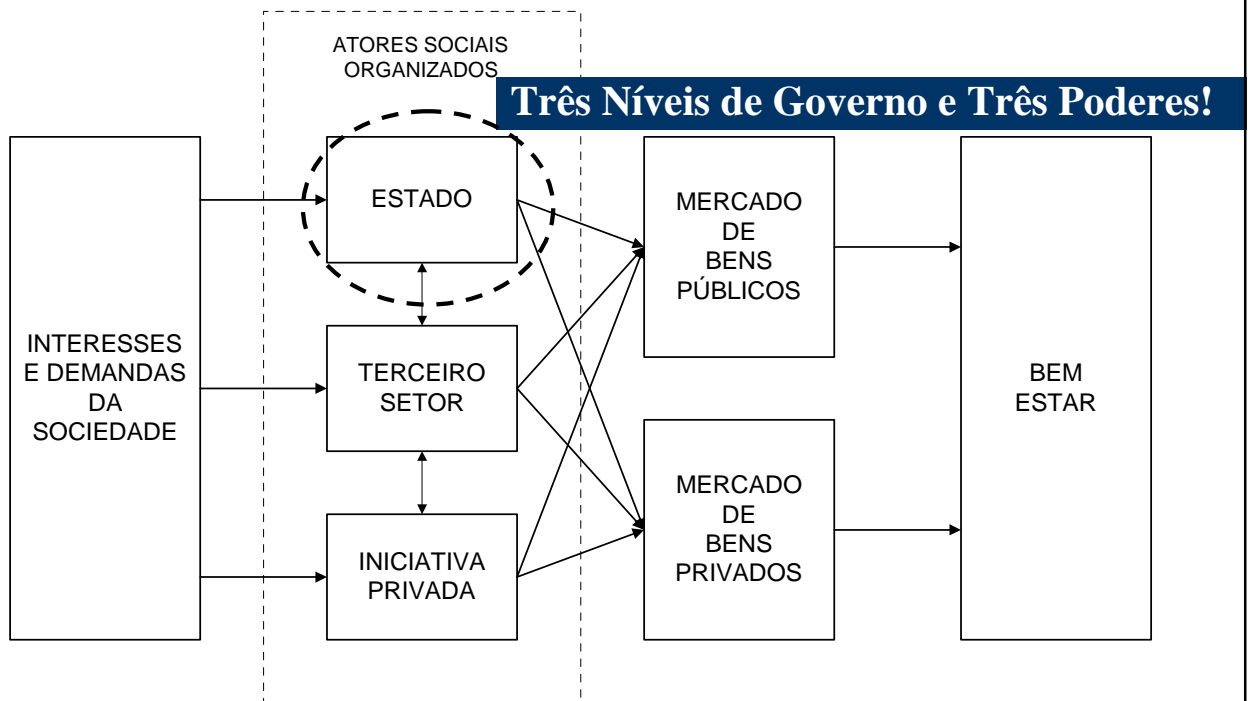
ATORES SOCIAIS ORGANIZADOS

Três Níveis de Governo e Três Poderes!

INTERESSES E DEMANDAS DA SOCIEDADE

ESTADO

TERCEIRO SETOR

INICIATIVA PRIVADA

MERCADO DE BENS PÚBLICOS

MERCADO DE BENS PRIVADOS

BEM ESTAR